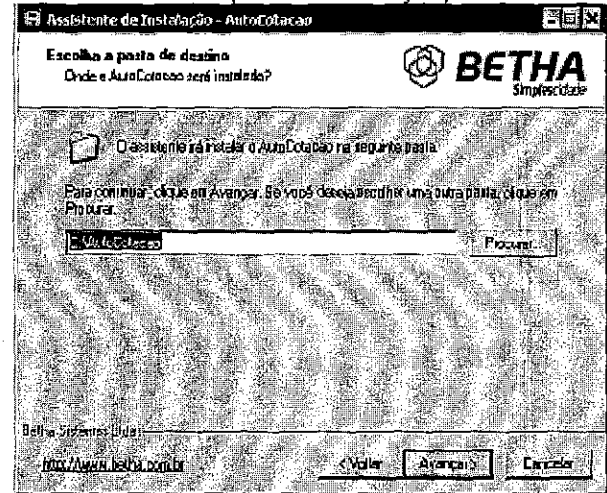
Assistente de Instalação - AutoCotacao

Escolha a pasta de destino
Onde o AutoCotacao será instalado?

BETHA
Simplescidade

O assistente irá instalar o AutoCotacao na seguinte pasta.

Para continuar, clique em Avançar. Se você deseja escolher uma outra pasta, clique em Procurar.

C:\AutoCotacao

Procurar...

Betha Sistemas Ltda

http://www.betha.com.br

< Voltar

Avançar >

Cancelar